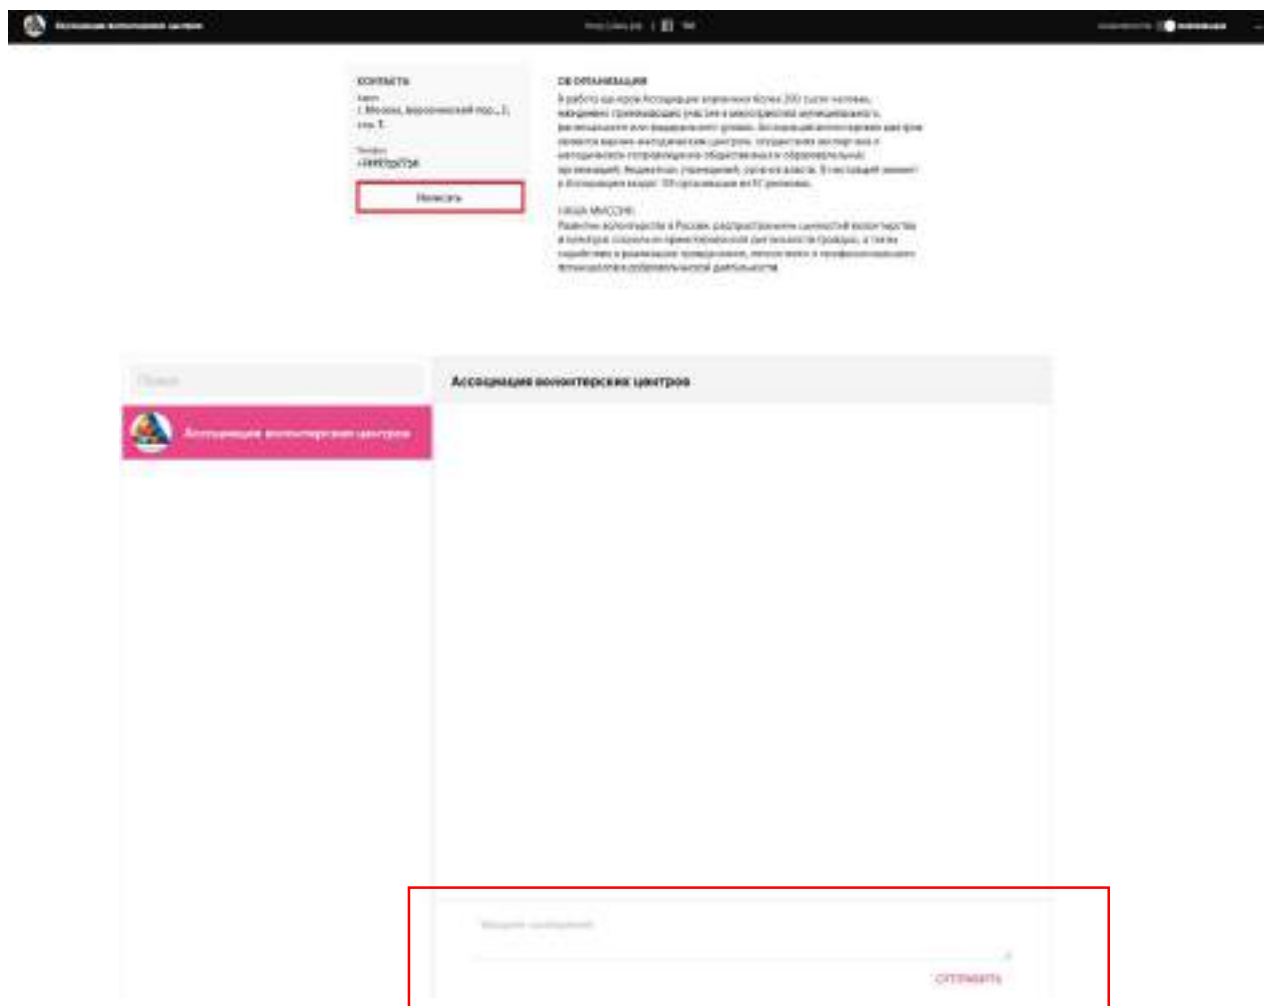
Ассоциация волонтерских центров

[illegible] | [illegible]

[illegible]

КОНТАКТЫ

Адрес
г. Москва, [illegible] пер., 2, стр. 1

Телефон
+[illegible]

Написать

ОБ ОРГАНИЗАЦИИ

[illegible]

НАША МИССИЯ

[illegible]

Поиск

Ассоциация волонтерских центров

Ассоциация волонтерских центров

Введите сообщение

ОТПРАВИТЬ